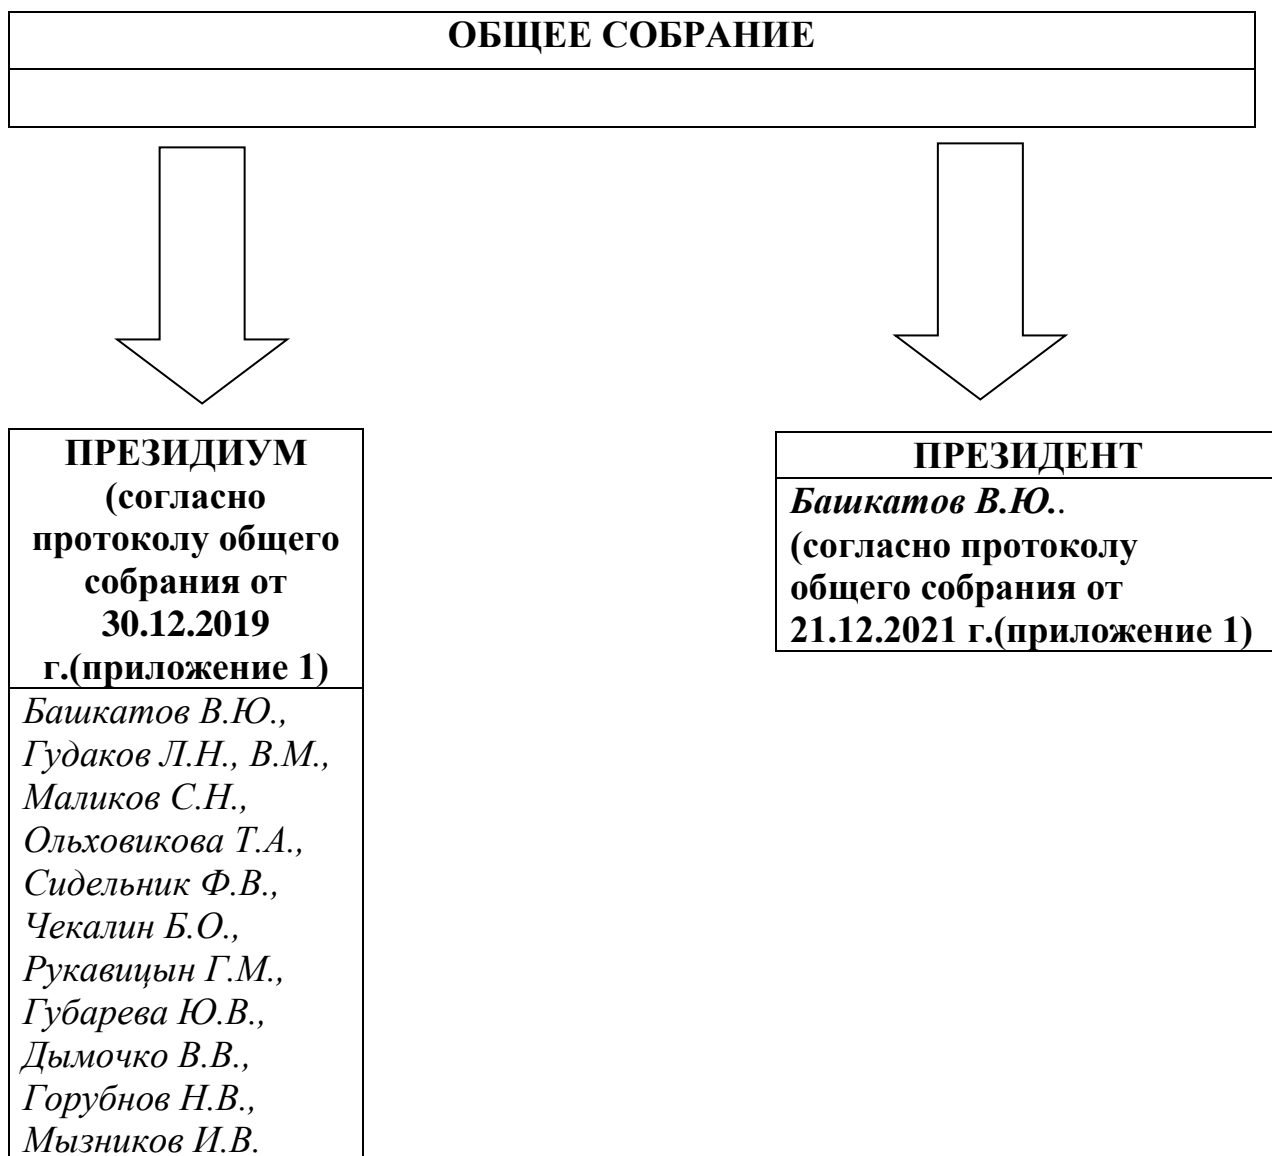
ОБЩЕЕ СОБРАНИЕ

ПРЕЗИДИУМ (согласно протоколу общего собрания от 30.12.2019 г.(приложение 1)

Башкатов В.Ю., Гудаков Л.Н., В.М., Маликов С.Н., Ольховикова Т.А., Сидельник Ф.В., Чекалин Б.О., Рукавицын Г.М., Губарева Ю.В., Дымочко В.В., Горубнов Н.В., Мызников И.В.

ПРЕЗИДЕНТ

Башкатов В.Ю..
(согласно протоколу общего собрания от 21.12.2021 г.(приложение 1)